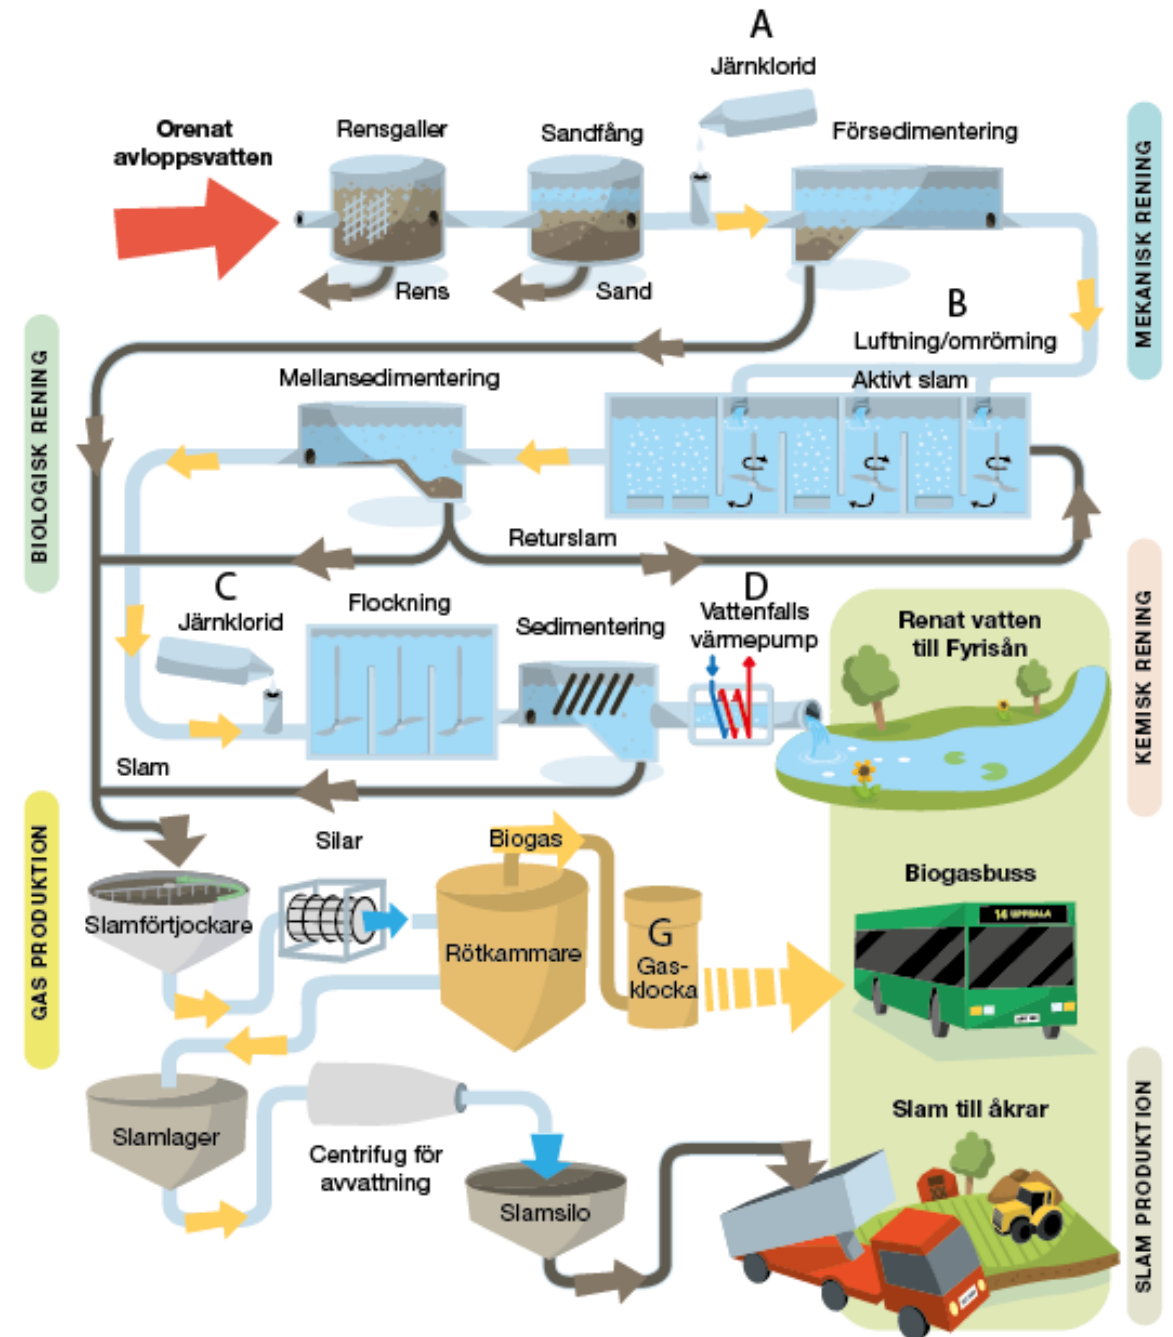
A

Järnklorid

Orenat avloppsvatten

Rensgaller

Sandfång

Försedimentering

MEKANISK RENING

Rens

Sand

B

Luftning/omröring

Aktivt slam

Mellansedimentering

BIOLOGISK RENING

Returslam

C

Järnklorid

Flockning

Sedimentering

D

Vattenfalls värmepump

Renat vatten till Fyrisån

KEMISK RENING

Slam

Silar

Biogas

GAS PRODUKTION

Slamförtjockare

Rötkammare

G

Gas-klocka

Biogasbuss

14 UPPSALA

Slam till åkrar

Slamlager

Centrifug för avvattning

Slamsilo

SLAM PRODUKTION